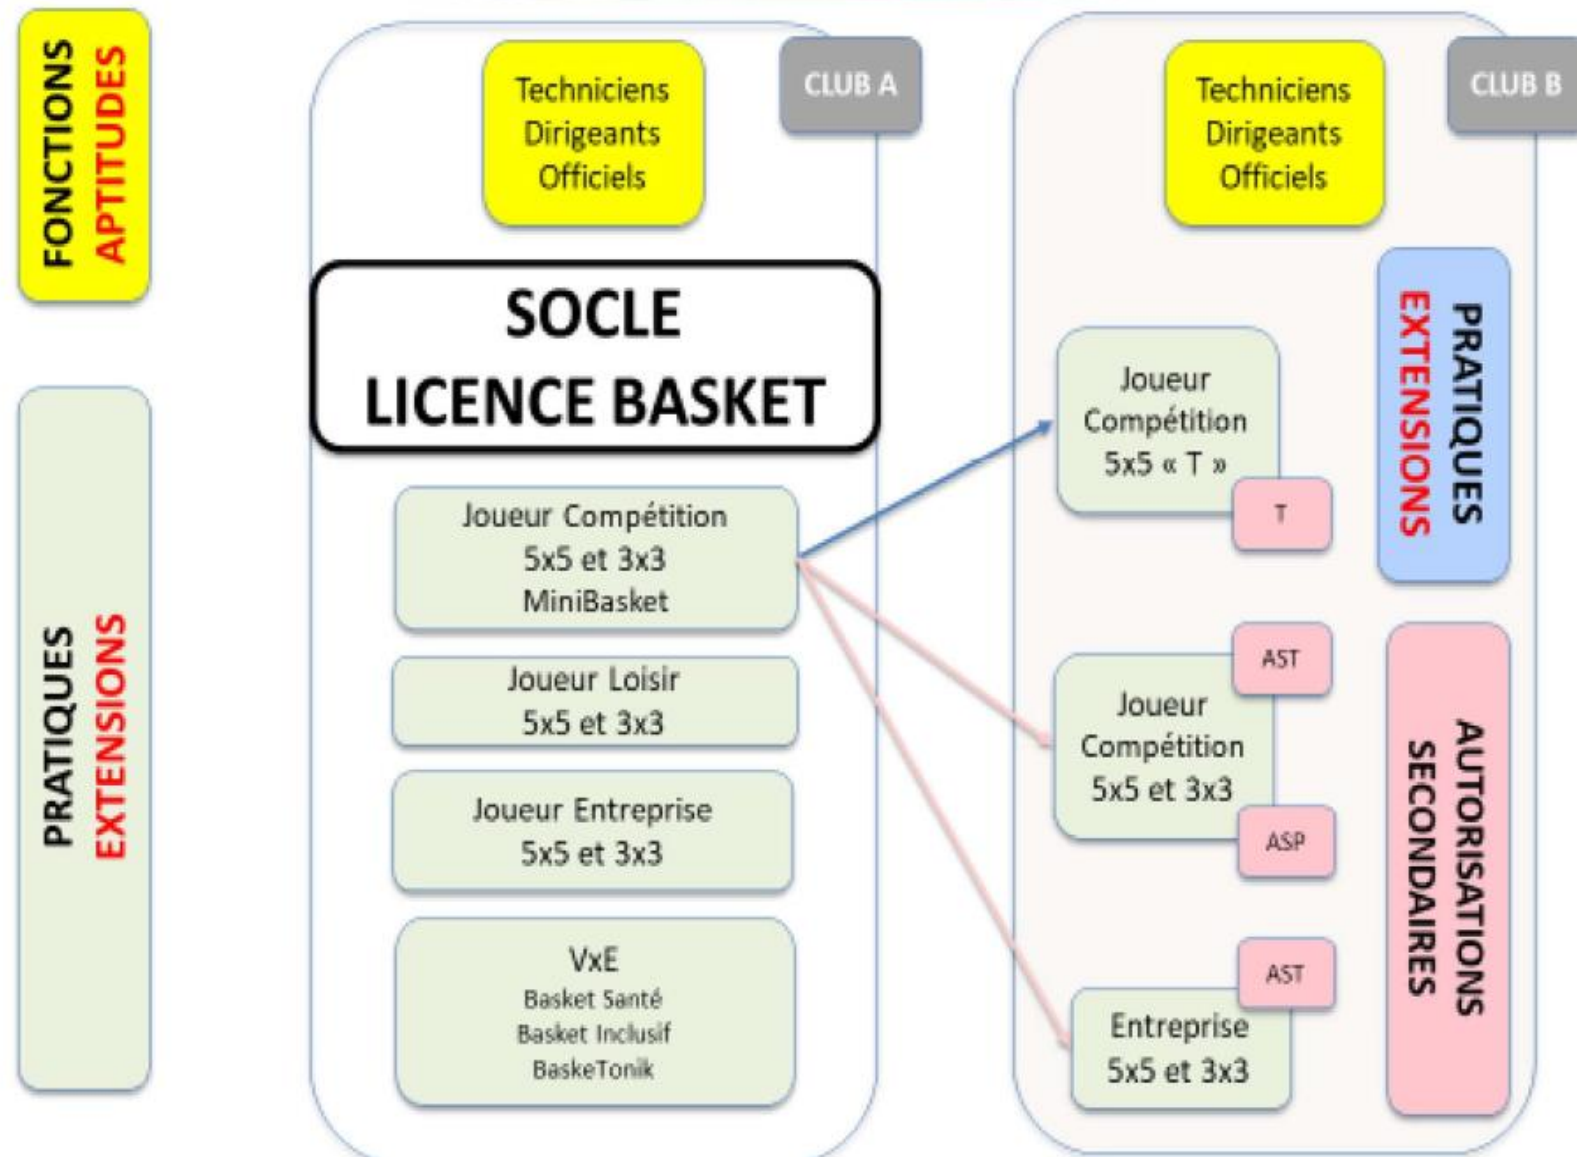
FONCTIONS
APTITUDES

PRATIQUES
EXTENSIONS

CLUB A

Techniciens
Dirigeants
Officiels

SOCLE
LICENCE BASKET

Joueur Compétition
5x5 et 3x3
MiniBasket

Joueur Loisir
5x5 et 3x3

Joueur Entreprise
5x5 et 3x3

VxE
Basket Santé
Basket Inclusif
BaskeTonik

CLUB B

Techniciens
Dirigeants
Officiels

Joueur
Compétition
5x5 « T »

T

PRATIQUES
EXTENSIONS

AST

Joueur
Compétition
5x5 et 3x3

ASP

AST

Entreprise
5x5 et 3x3

AUTORISATIONS
SECONDAIRES